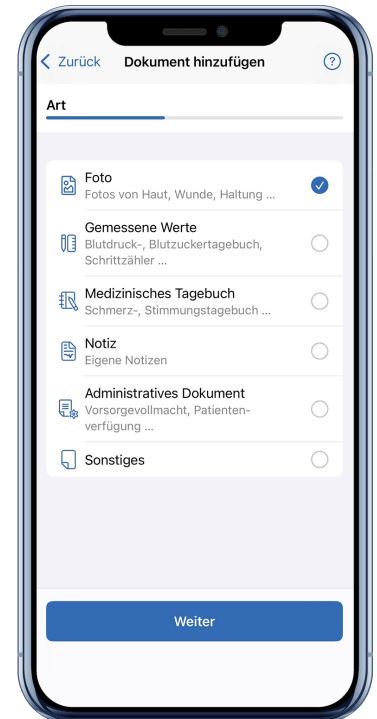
Zurück Dokument hinzufügen ?

Art

Foto
Fotos von Haut, Wunde, Haltung ...

Gemessene Werte
Blutdruck-, Blutzuckertagebuch, Schrittzähler ...

Medizinisches Tagebuch
Schmerz-, Stimmungstagebuch ...

Notiz
Eigene Notizen

Administratives Dokument
Vorsorgevollmacht, Patientenverfügung ...

Sonstiges

Weiter